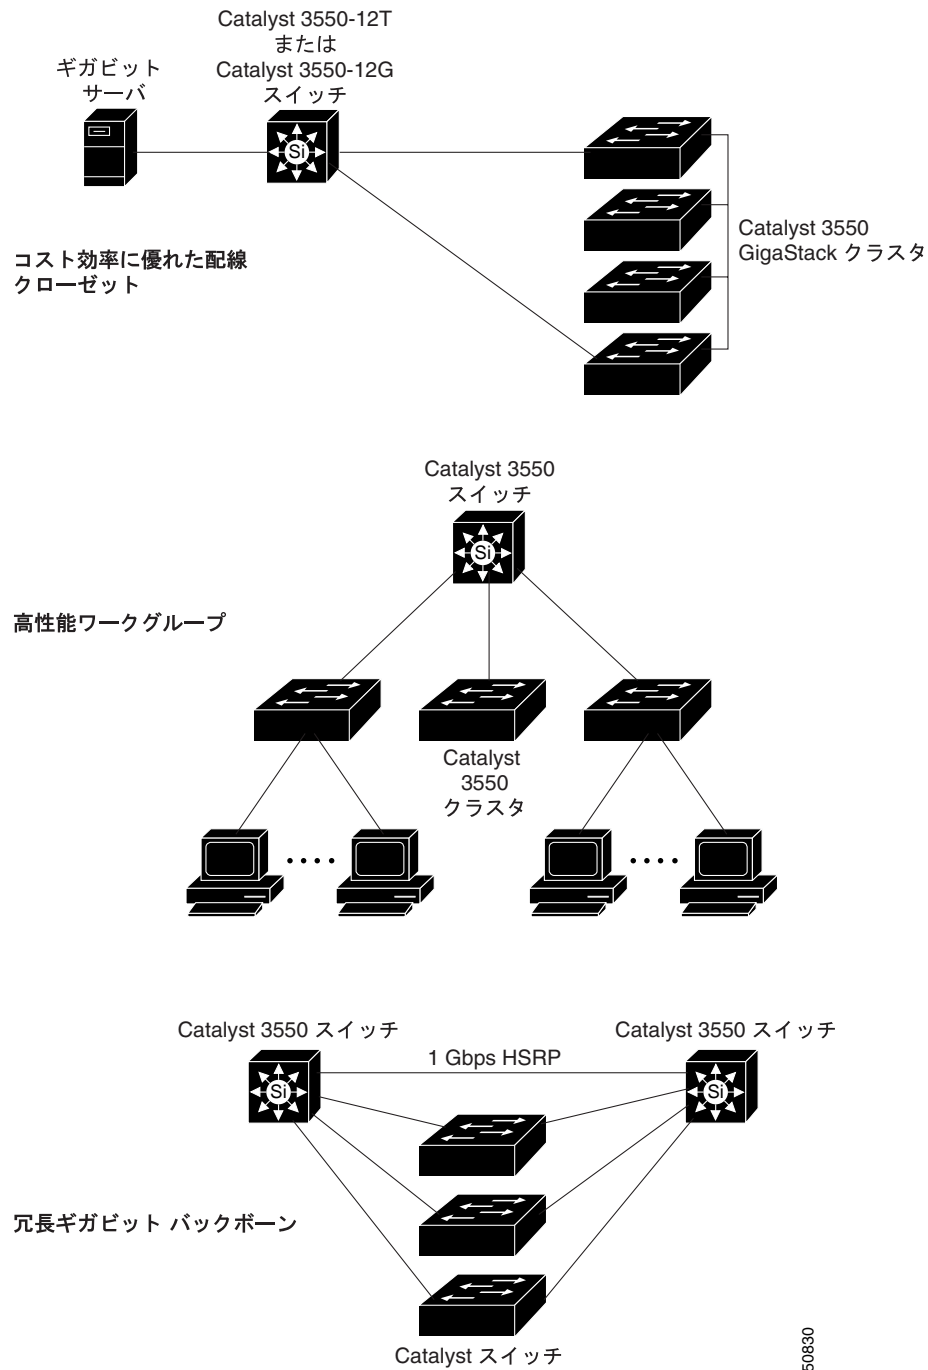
Catalyst 3550-12T
または
Catalyst 3550-12G
スイッチ

ギガビット
サーバ

Si

Catalyst 3550
GigaStack クラスタ

コスト効率に優れた配線
クローゼット

Catalyst 3550
スイッチ

Si

高性能ワークグループ

Catalyst
3550
クラスタ

Catalyst 3550 スイッチ

Catalyst 3550 スイッチ

1 Gbps HSRP

Si

Si

冗長ギガビット バックボーン

Catalyst スイッチ

50830